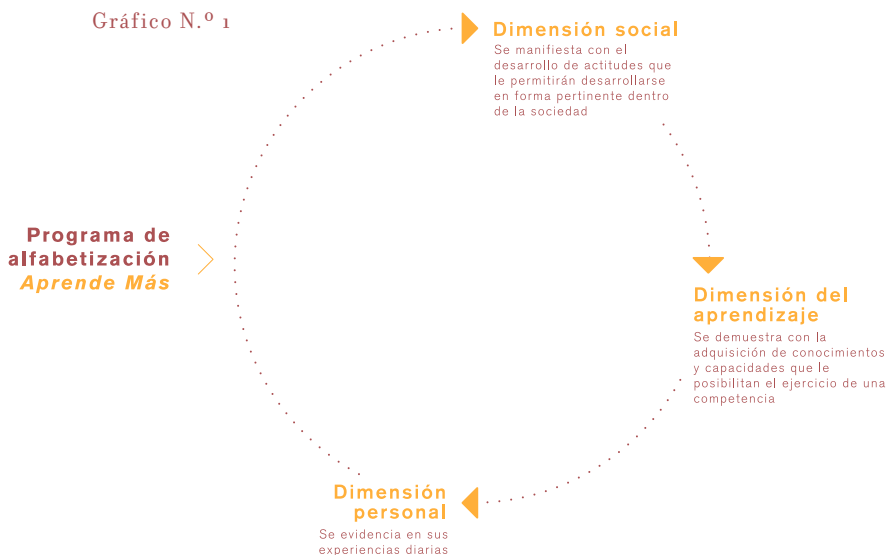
Gráfico N.º 1

Dimensión social
Se manifiesta con el desarrollo de actitudes que le permitirán desarrollarse en forma pertinente dentro de la sociedad

Programa de alfabetización
Aprende Más

Dimensión del aprendizaje
Se demuestra con la adquisición de conocimientos y capacidades que le posibilitan el ejercicio de una competencia

Dimensión personal
Se evidencia en sus experiencias diarias